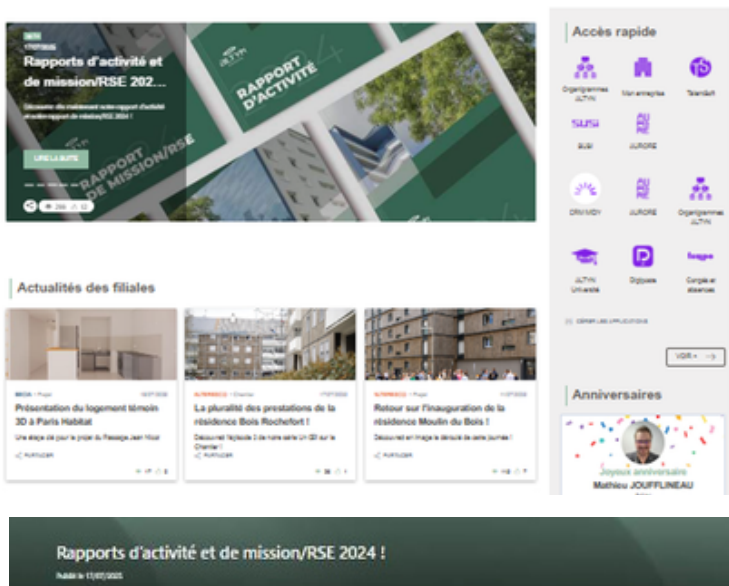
Rapports d'activité et de mission/RSE 202...

Découvrez dès maintenant notre rapport d'activité et notre rapport de mission/RSE 2024 !

LIRE LA SUITE

RAPPORT D'ACTIVITÉ

RAPPORT DE MISSION/RSE

ALTYN

Accès rapide

Organigrammes ALTYN

Mon entreprise

TalentSoft

SUSI

JURORE

DRIVIMOY

JURORE

Organigrammes ALTYN

ALTYN Université

Digiposte

Congés et absences

GÉRER LES APPLICATIONS

VOIR +

Actualités des filiales

Présentation du logement témoin 3D à Paris Habitat

Une étape clé pour le projet du Passage Jean Nicot

PARTAGER

La pluralité des prestations de la résidence Bois Rochefort !

Découvrez l'épisode 3 de notre série Un QG sur le Chantier !

PARTAGER

Retour sur l'inauguration de la résidence Moulin du Bois !

Découvrez en image le déroulé de cette journée !

PARTAGER

Anniversaires

Joyeux anniversaire

Mathieu JOUFFLINEAU

Rapports d'activité et de mission/RSE 2024 !

Publié le 17/07/2025